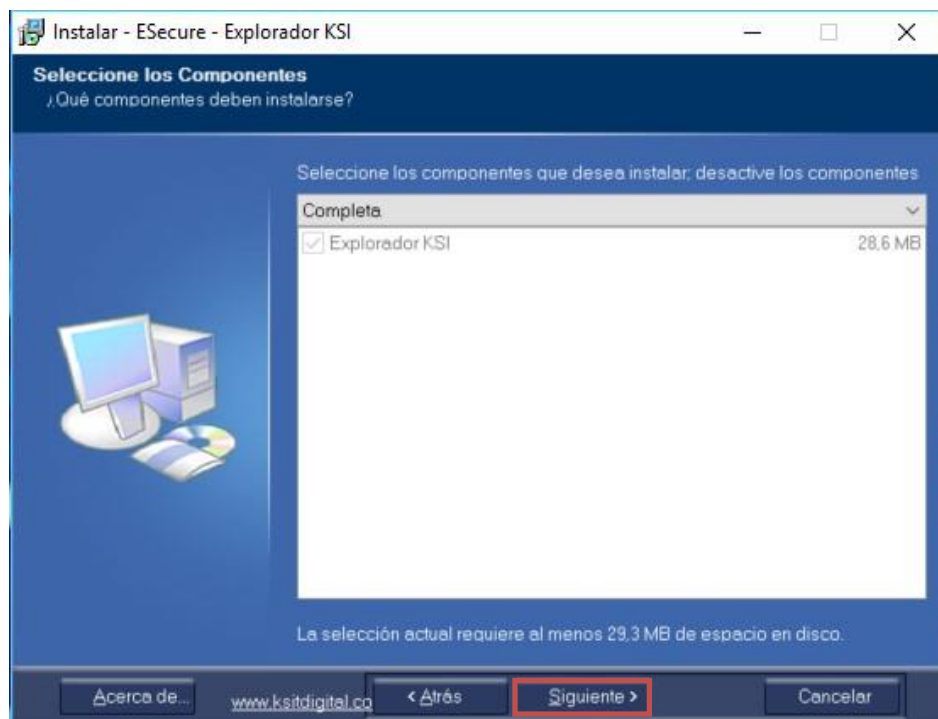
Instalar - ESecure - Explorador KSI

Seleccione los Componentes
¿Qué componentes deben instalarse?

Seleccione los componentes que desea instalar; desactive los componentes

Completa

Explorador KSI 28,6 MB

La selección actual requiere al menos 29,3 MB de espacio en disco.

Acerca de... www.ksitdigital.co < Atrás Siguiente > Cancelar